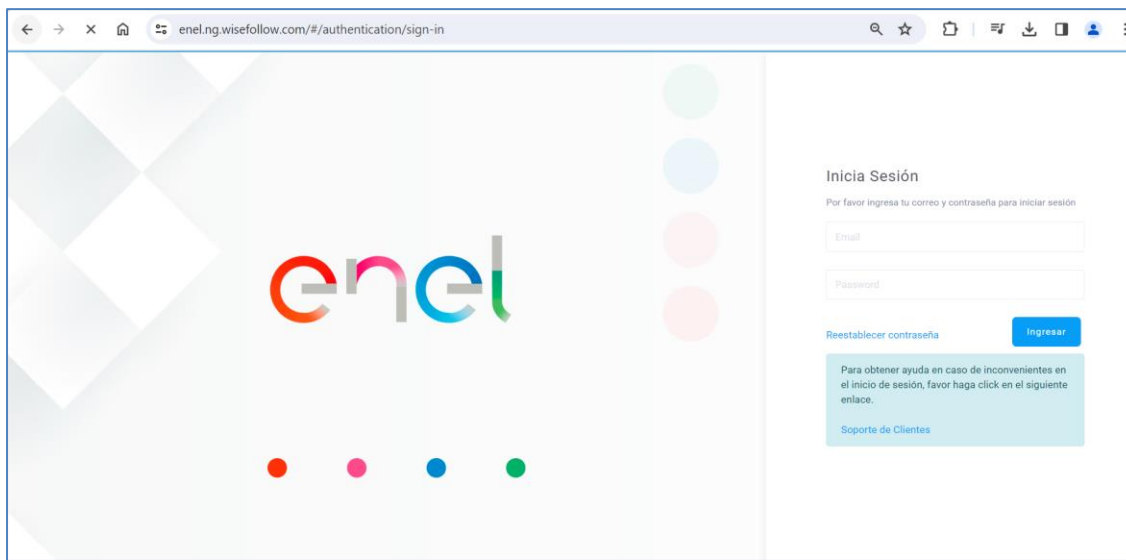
enel.ng.wisefollow.com/#/authentication/sign-in

enel

Inicia Sesión

Por favor ingresa tu correo y contraseña para iniciar sesión

Email

Password

Reestablecer contraseña

Ingresar

Para obtener ayuda en caso de inconvenientes en el inicio de sesión, favor haga click en el siguiente enlace.

Soporte de Clientes